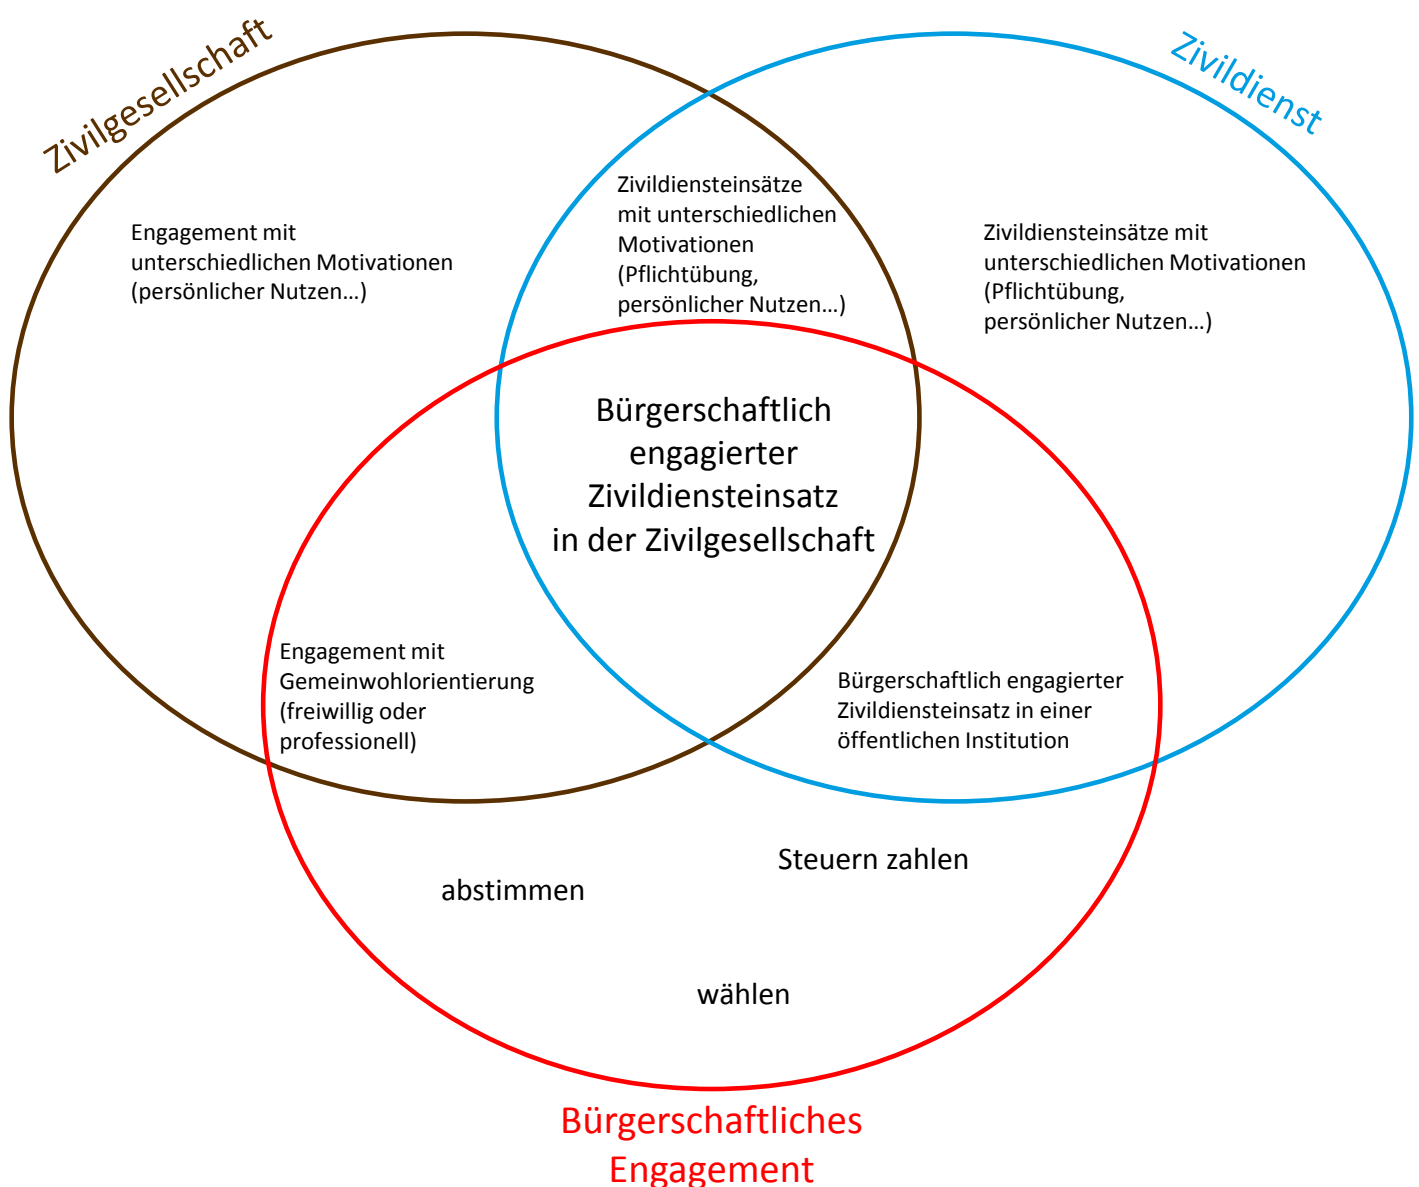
Zivilgesellschaft

Zivildienst

Engagement mit unterschiedlichen Motivationen (persönlicher Nutzen…)

Zivildiensteinsätze mit unterschiedlichen Motivationen (Pflichtübung, persönlicher Nutzen…)

Zivildiensteinsätze mit unterschiedlichen Motivationen (Pflichtübung, persönlicher Nutzen…)

Bürgerschaftlich engagierter Zivildiensteinsatz in der Zivilgesellschaft

Engagement mit Gemeinwohlorientierung (freiwillig oder professionell)

Bürgerschaftlich engagierter Zivildiensteinsatz in einer öffentlichen Institution

abstimmen

Steuern zahlen

wählen

Bürgerschaftliches Engagement